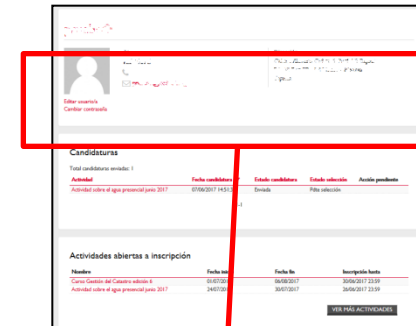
Editar usuario/a
Cambiar contraseña

Candidaturas

Total candidaturas enviadas: 1

| Actividad | Fecha candidatura | Estado candidatura | Estado selección | Acción pendiente |
|---|---|---|---|---|
| Actividad sobre el agua presencial junio 2017 | 07/06/2017 14:51:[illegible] | Enviada | Falta selección | |

Actividades abiertas a inscripción

| Nombre | Fecha inicio | Fecha fin | Inscripción hasta |
|---|---|---|---|
| Curso Gestión del Catastro edición 6 | 01/07/2017 | 06/08/2017 | 30/06/2017 23:59 |
| Actividad sobre el agua presencial junio 2017 | 24/07/2017 | 30/07/2017 | 26/06/2017 23:59 |

VER MÁS ACTIVIDADES